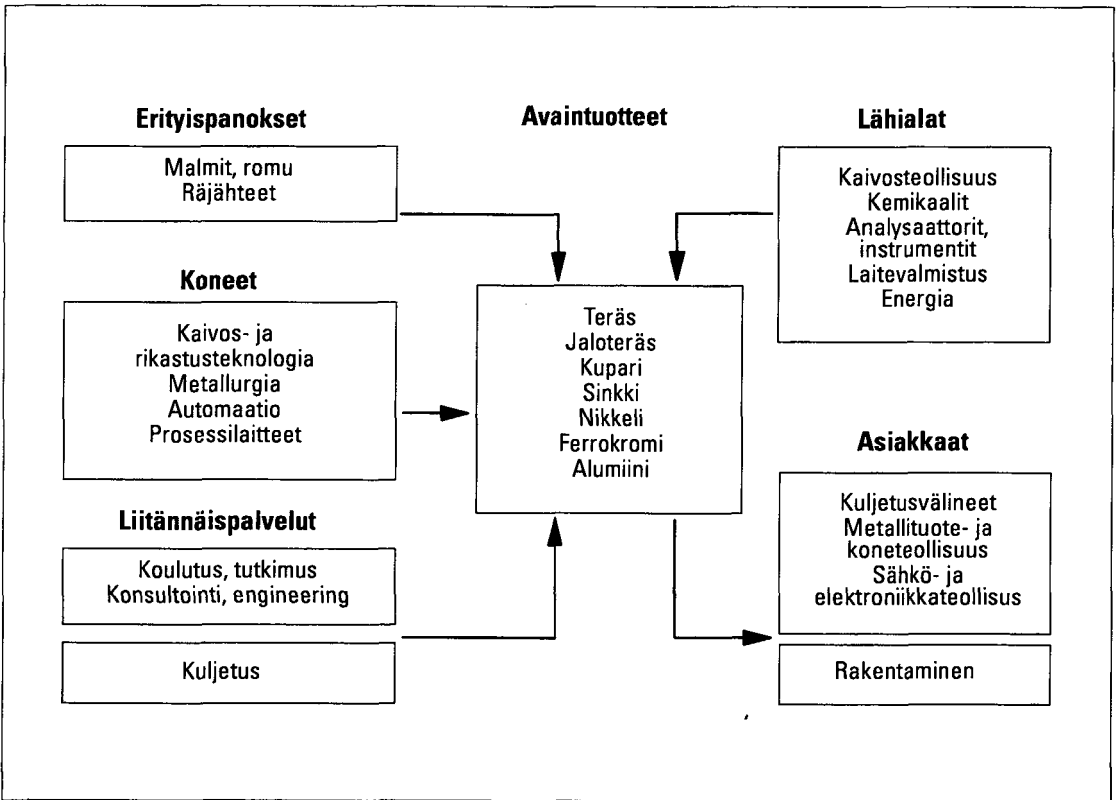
Erityispanokset

Malmit, romu
Räjähteet

Avaintuotteet

Lähialat

Kaivosteollisuus
Kemikaalit
Analysaattorit, instrumentit
Laitevalmistus
Energia

Koneet

Kaivos- ja rikastusteknologia
Metallurgia
Automaatio
Prosessilaitteet

Teräs
Jaloteräs
Kupari
Sinkki
Nikkeli
Ferrokromi
Alumiini

Asiakkaat

Kuljetusvälineet
Metallituote- ja koneteollisuus
Sähkö- ja elektroniikkateollisus

Liitännäispalvelut

Koulutus, tutkimus
Konsultointi, engineering

Kuljetus

Rakentaminen